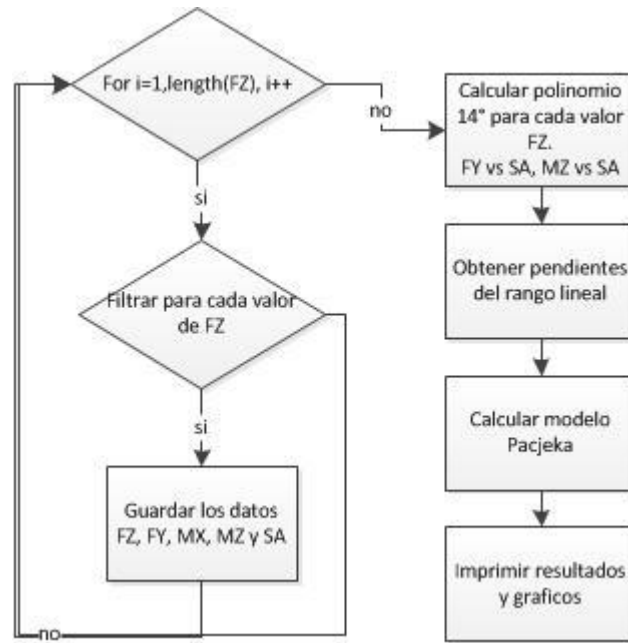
For i=1,length(FZ), i++

no

si

Filtrar para cada valor de FZ

si

Guardar los datos FZ, FY, MX, MZ y SA

no

Calcular polinomio 14° para cada valor FZ. FY vs SA, MZ vs SA

Obtener pendientes del rango lineal

Calcular modelo Pacjeka

Imprimir resultados y graficos